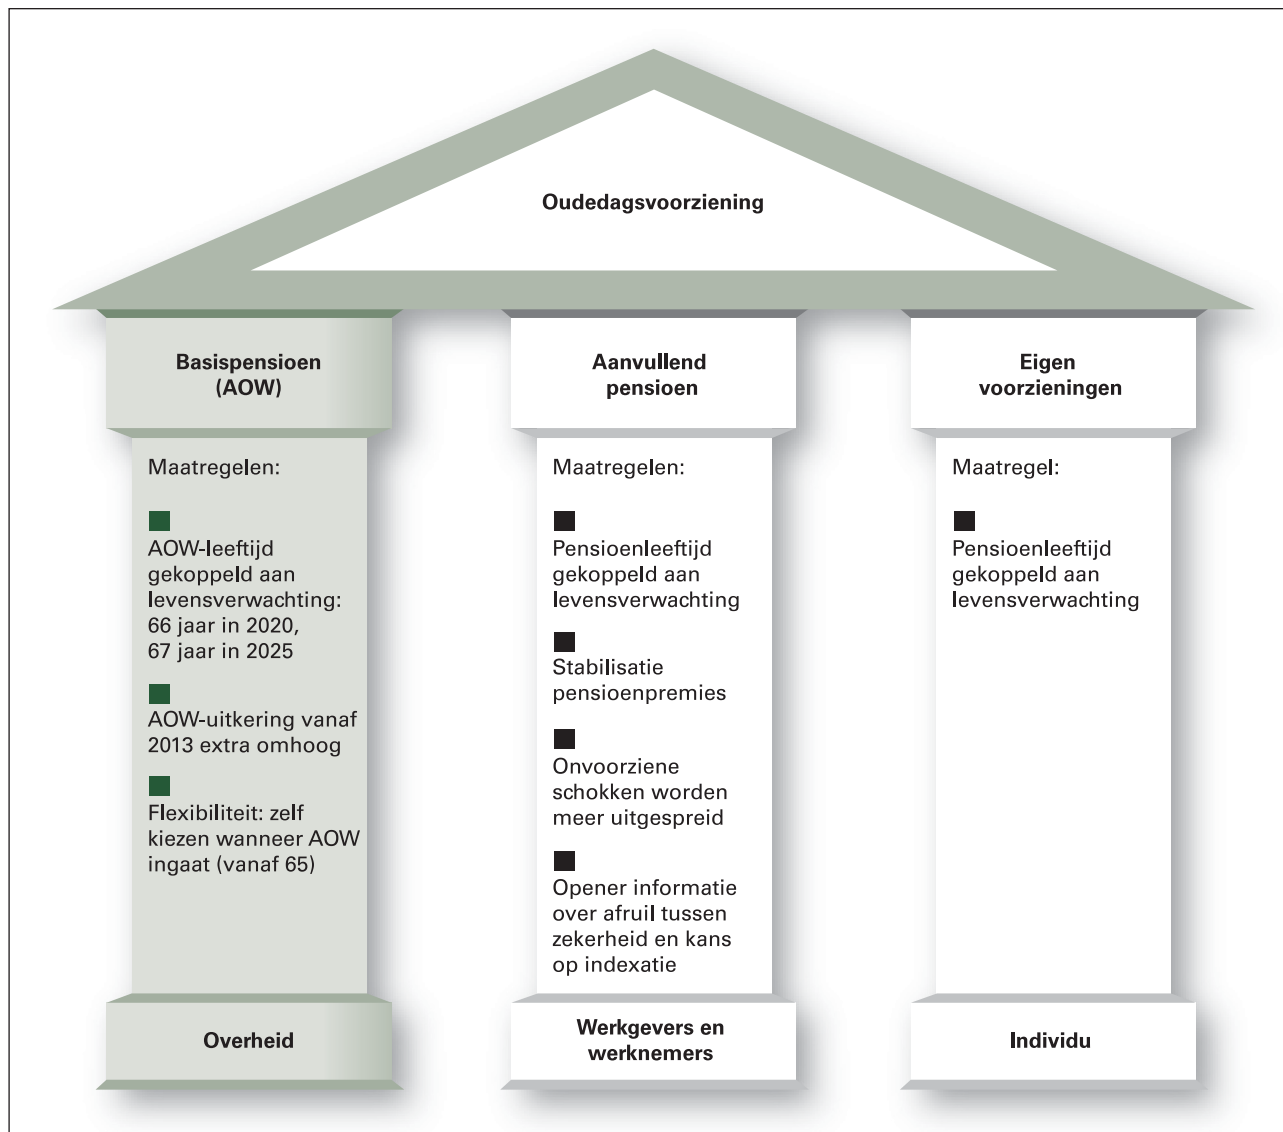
Oudedagsvoorziening

Basispensioen (AOW)

Maatregelen:

AOW-leeftijd gekoppeld aan levensverwachting: 66 jaar in 2020, 67 jaar in 2025

AOW-uitkering vanaf 2013 extra omhoog

Flexibiliteit: zelf kiezen wanneer AOW ingaat (vanaf 65)

Overheid

Aanvullend pensioen

Maatregelen:

Pensioenleeftijd gekoppeld aan levensverwachting

Stabilisatie pensioenpremies

Onvoorziene schokken worden meer uitgespreid

Opener informatie over afruil tussen zekerheid en kans op indexatie

Werkgevers en werknemers

Eigen voorzieningen

Maatregel:

Pensioenleeftijd gekoppeld aan levensverwachting

Individu